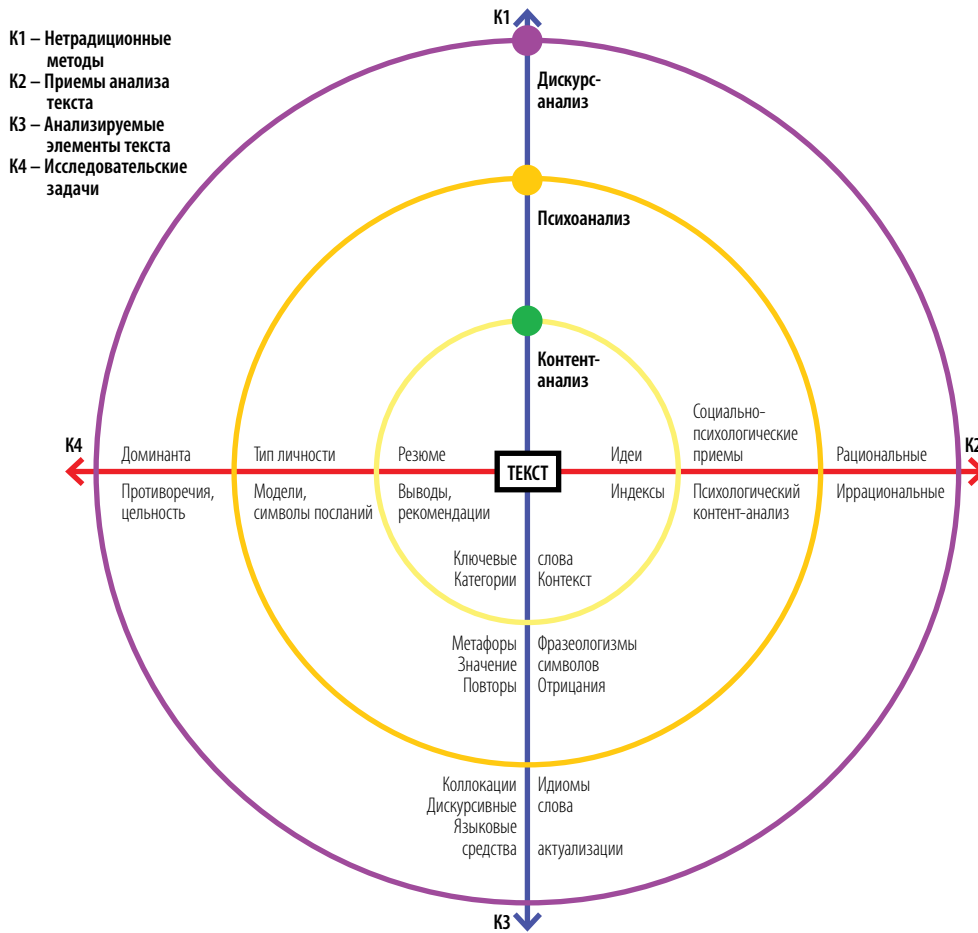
K1 – Нетрадиционные методы
K2 – Приемы анализа текста
K3 – Анализируемые элементы текста
K4 – Исследовательские задачи

K1

Дискурс-анализ

Психоанализ

Контент-анализ

K4

Доминанта

Противоречия, цельность

Тип личности

Модели, символы посланий

Резюме

Выводы, рекомендации

ТЕКСТ

Идеи

Индексы

Социально-психологические приемы

Психологический контент-анализ

Рациональные

Иррациональные

K2

Ключевые слова
Категории Контекст

Метафоры
Значение
Повторы

Фразеологизмы
символов
Отрицания

Коллокации
Дискурсивные
Языковые
средства

Идиомы
слова

актуализации

K3